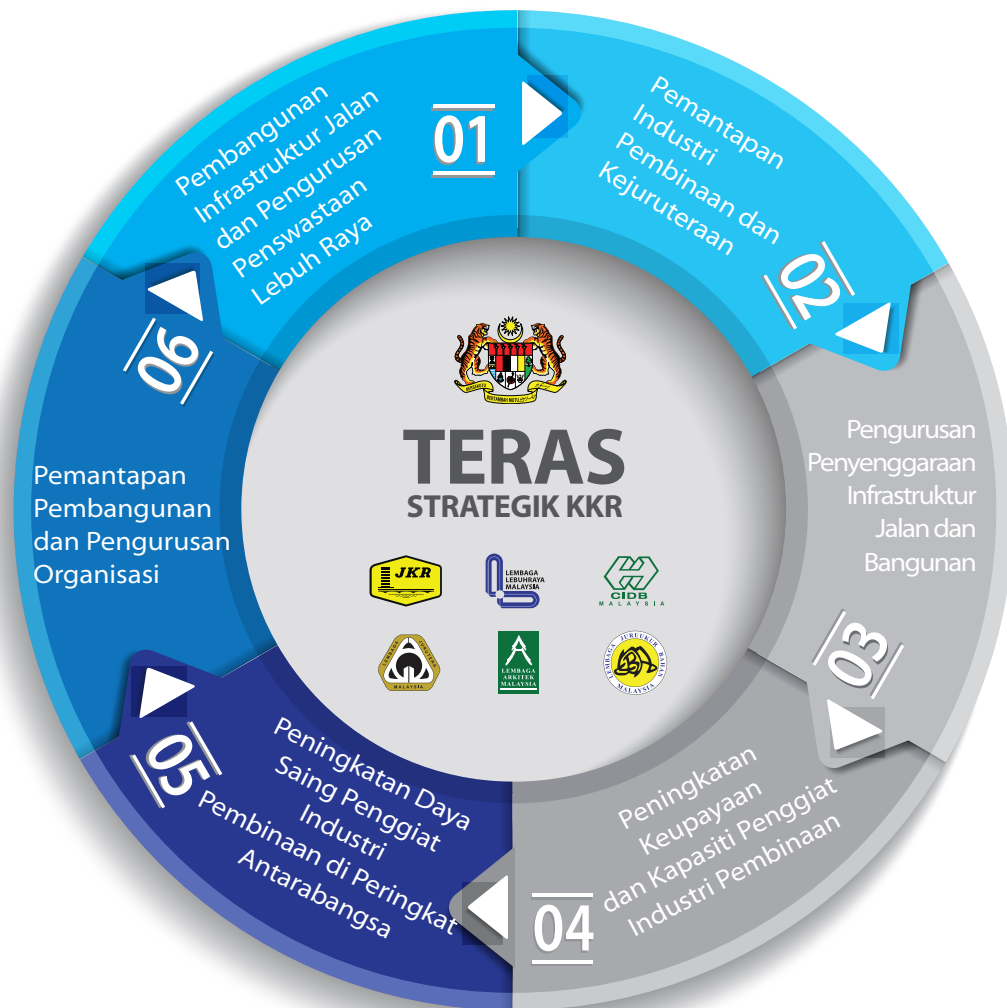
01

Pembangunan Infrastruktur Jalan dan Pengurusan Penswastaan Lebuh Raya

Pemantapan Industri Pembinaan dan Kejuruteraan

02

Pengurusan Penyenggaraan Infrastruktur Jalan dan Bangunan

03

Peningkatan Keupayaan dan Kapasiti Penggiat Industri Pembinaan

04

Peningkatan Daya Saing Penggiat Industri Pembinaan di Peringkat Antarabangsa

05

Pemantapan Pembangunan dan Pengurusan Organisasi

06

BERSEKUTU BERTAMBAH MUTU

TERAS
STRATEGIK KKR

JKR

LEMBAGA LEBUHRAYA MALAYSIA

CIDB MALAYSIA

MALAYSIA

LEMBAGA ARKITEK MALAYSIA

LEMBAGA JURUUKUR BAHAN MALAYSIA